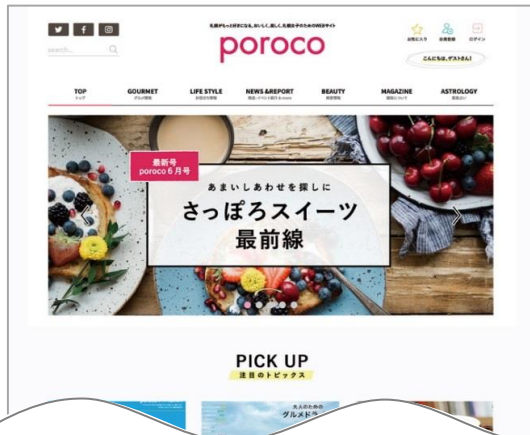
search...

札幌がもっと好きになる、おいしく、楽しく、札幌女子のためのWEBサイト

poroco

お気に入り

会員登録

ログイン

こんにちは、ゲストさん!

TOP
トップ

GOURMET
グルメ情報

LIFE STYLE
お役立ち情報

NEWS &REPORT
news・イベント取材 & more

BEAUTY
美容情報

MAGAZINE
雑誌ひろば

ASTROLOGY
星占い

最新号
poroco 6月号

あまいしあわせを探しに

さっぽろスイーツ
最前線

PICK UP
注目のトピックス

大人のための
グルメ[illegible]